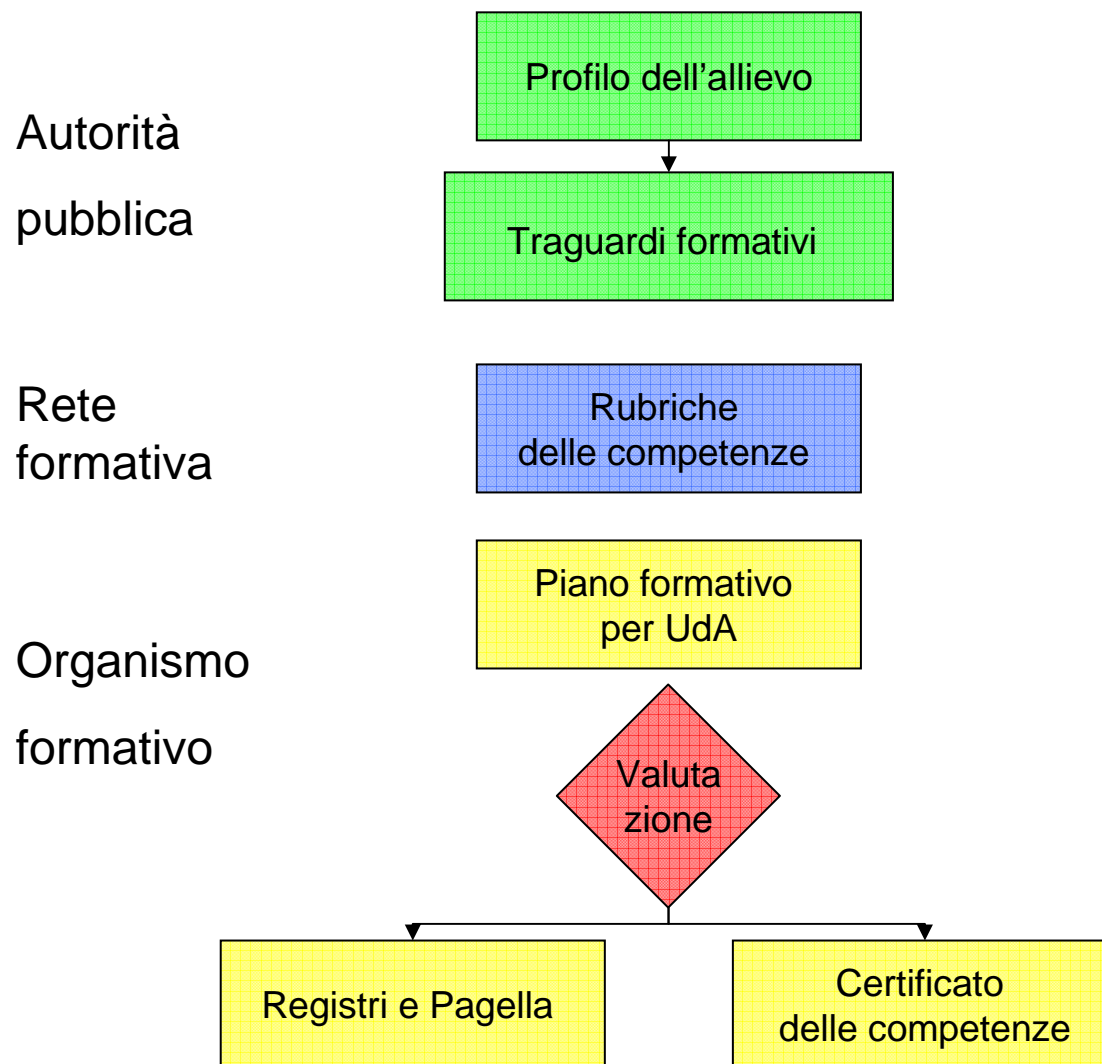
Autorità
pubblica

Profilo dell’allievo

Traguardi formativi

Rete
formativa

Rubriche
delle competenze

Organismo
formativo

Piano formativo
per UdA

Valuta
zione

Registri e Pagella

Certificato
delle competenze